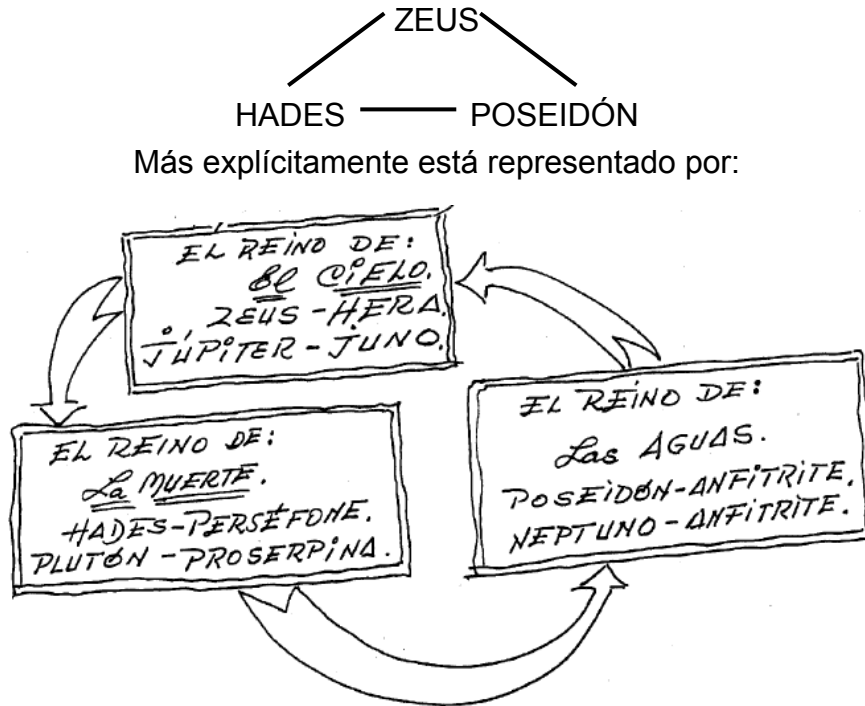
ZEUS

HADES POSEIDÓN

Más explícitamente está representado por:

EL REINO DE:
El CIELO.
ZEUS - HERA.
JÚPITER - JUNO.

EL REINO DE:
La MUERTE.
HADES-PERSÉFONE.
PLUTÓN - PROSERPINA.

EL REINO DE:
Las AGUAS.
POSEIDÓN-ANFITRITE.
NEPTUNO - ANFITRITE.